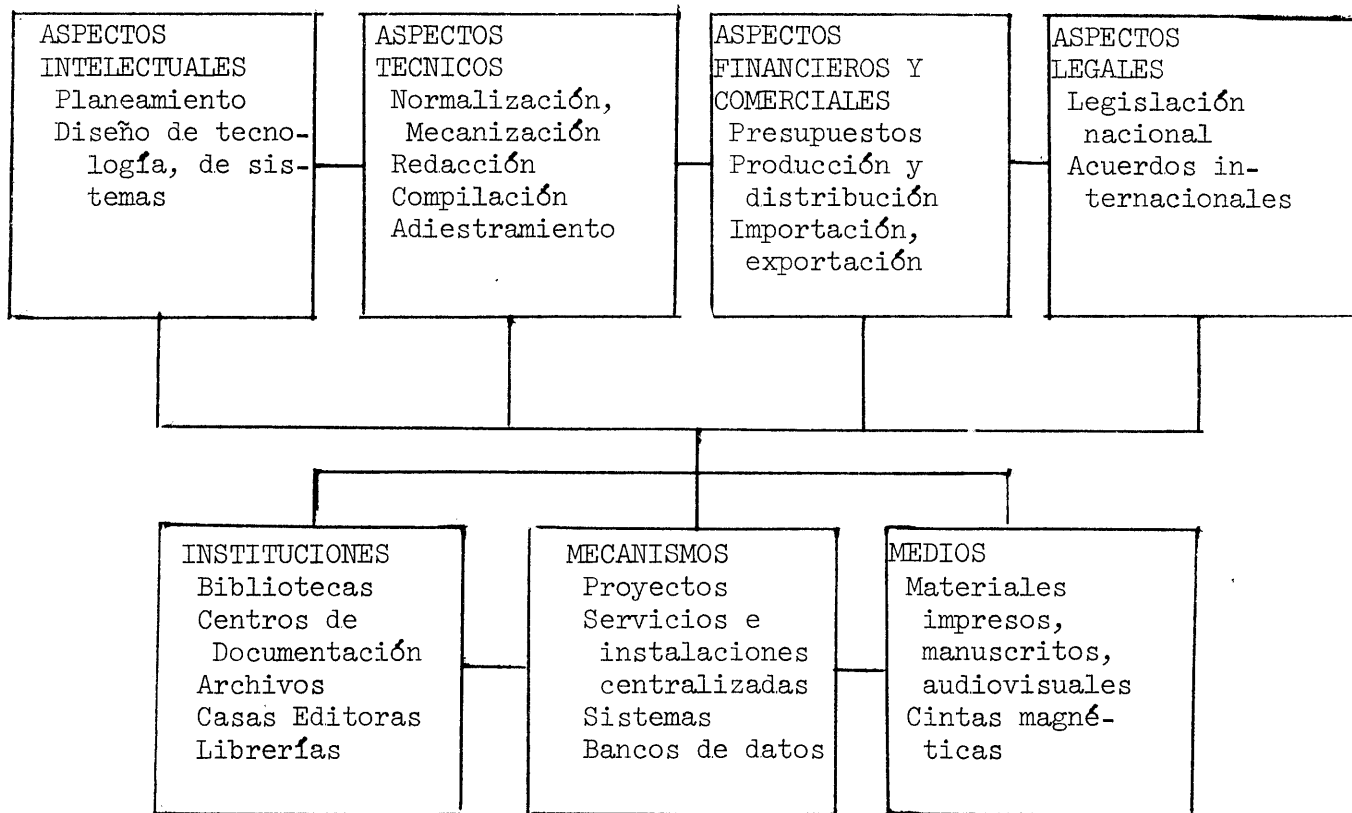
ASPECTOS INTELECTUALES
Planeamiento
Diseño de tecnología, de sistemas

ASPECTOS TECNICOS
Normalización, Mecanización
Redacción
Compilación
Adiestramiento

ASPECTOS FINANCIEROS Y COMERCIALES
Presupuestos
Producción y distribución
Importación, exportación

ASPECTOS LEGALES
Legislación nacional
Acuerdos internacionales

INSTITUCIONES
Bibliotecas
Centros de Documentación
Archivos
Casas Editoras
Librerías

MECANISMOS
Proyectos
Servicios e instalaciones centralizadas
Sistemas
Bancos de datos

MEDIOS
Materiales impresos, manuscritos, audiovisuales
Cintas magnéticas